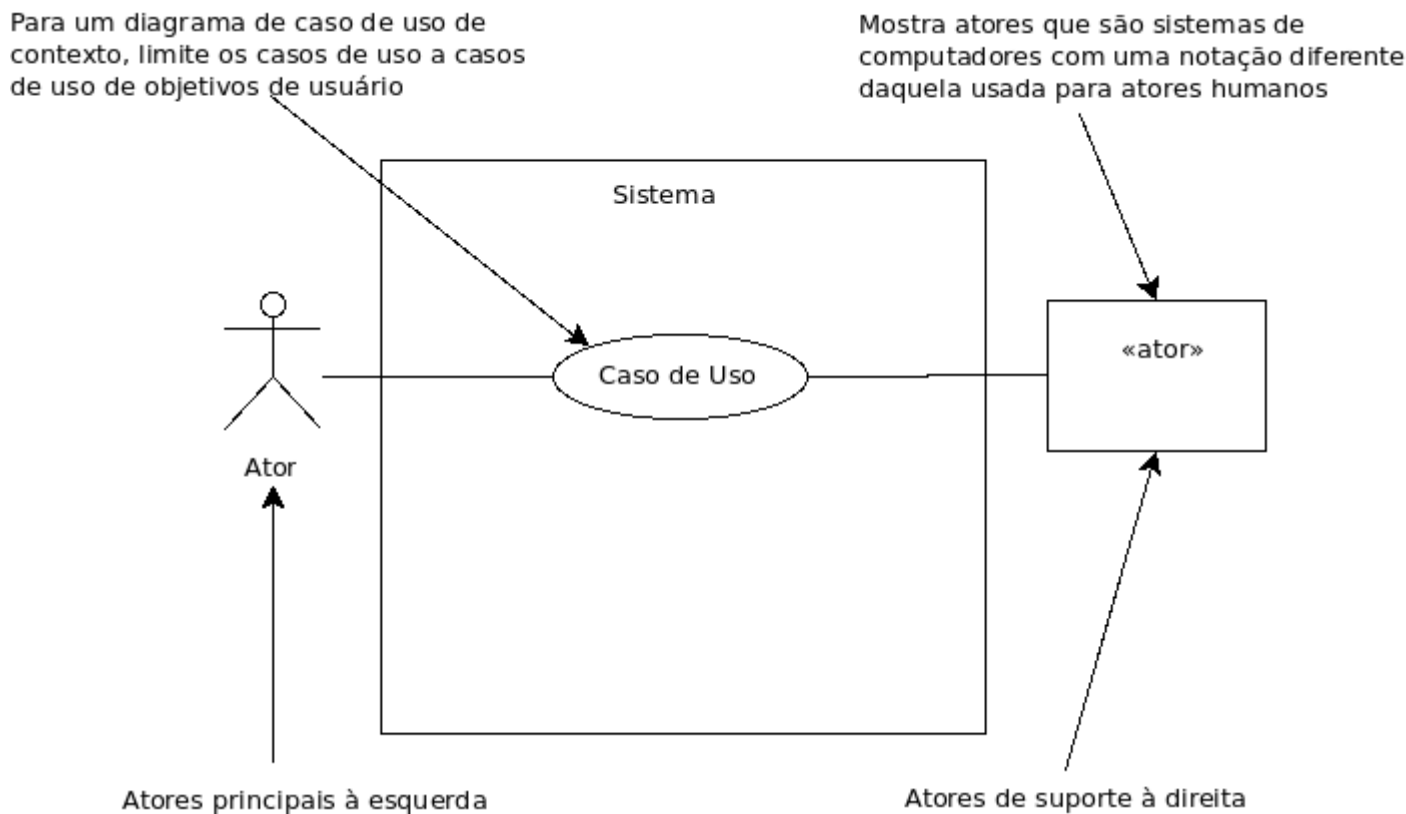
Para um diagrama de caso de uso de contexto, limite os casos de uso a casos de uso de objetivos de usuário

Mostra atores que são sistemas de computadores com uma notação diferente daquela usada para atores humanos

Sistema

Caso de Uso

«ator»

Ator

Atores principais à esquerda

Atores de suporte à direita